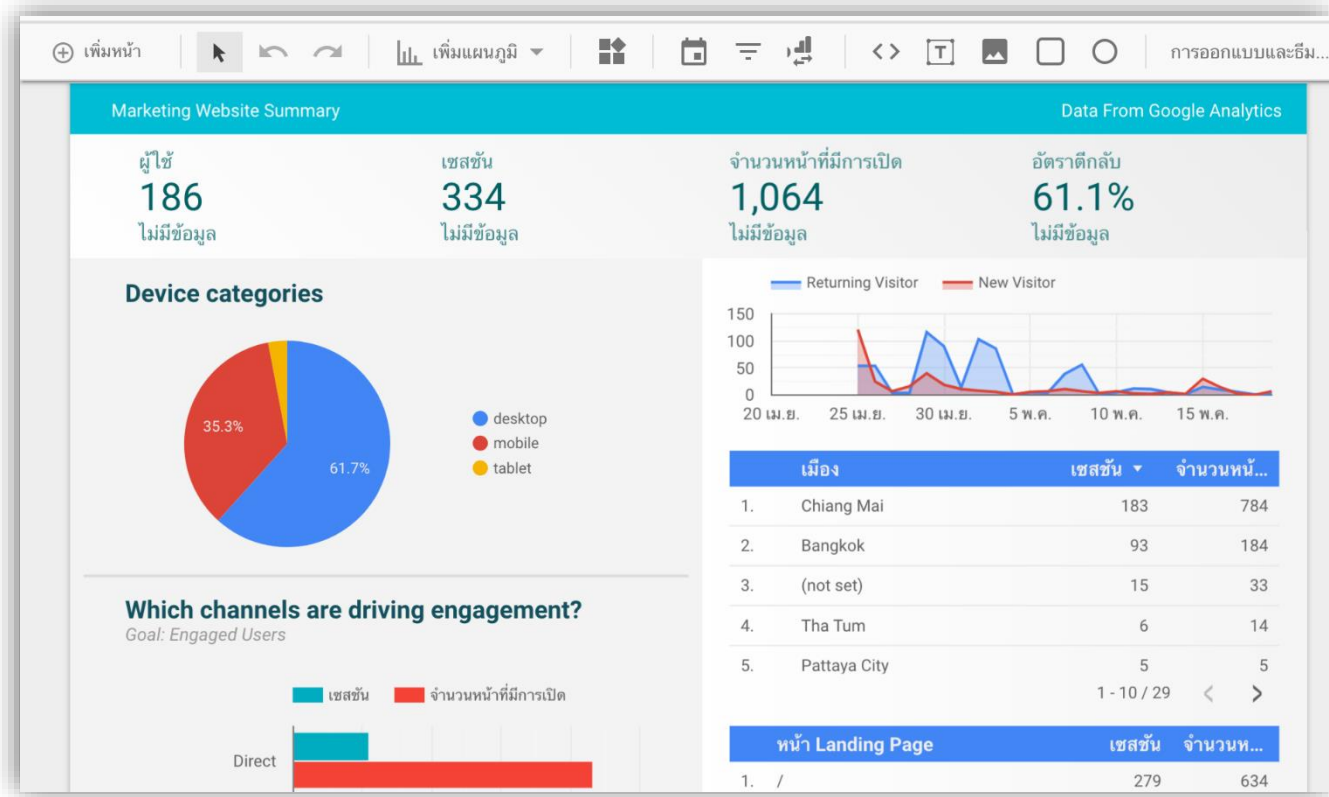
⊕ เพิ่มหน้า

เพิ่มแผนภูมิ ▾

การออกแบบและธีม...

Marketing Website Summary

Data From Google Analytics

ผู้ใช้
186
ไม่มีข้อมูล

เซสชัน
334
ไม่มีข้อมูล

จำนวนหน้าที่มีการเปิด
1,064
ไม่มีข้อมูล

อัตราตีกลับ
61.1%
ไม่มีข้อมูล

Device categories

35.3%

61.7%

desktop
mobile
tablet

Returning Visitor
New Visitor

150
100
50
0
20 เม.ย.
25 เม.ย.
30 เม.ย.
5 พ.ค.
10 พ.ค.
15 พ.ค.

| | เมือง | เซสชัน ▾ | จำนวนหน้... |
|---|---|---|---|
| 1. | Chiang Mai | 183 | 784 |
| 2. | Bangkok | 93 | 184 |
| 3. | (not set) | 15 | 33 |
| 4. | Tha Tum | 6 | 14 |
| 5. | Pattaya City | 5 | 5 |

1 - 10 / 29 < >

Which channels are driving engagement?
Goal: Engaged Users

เซสชัน
จำนวนหน้าที่มีการเปิด

Direct

| | หน้า Landing Page | เซสชัน | จำนวนห... |
|---|---|---|---|
| 1. | / | 279 | 634 |